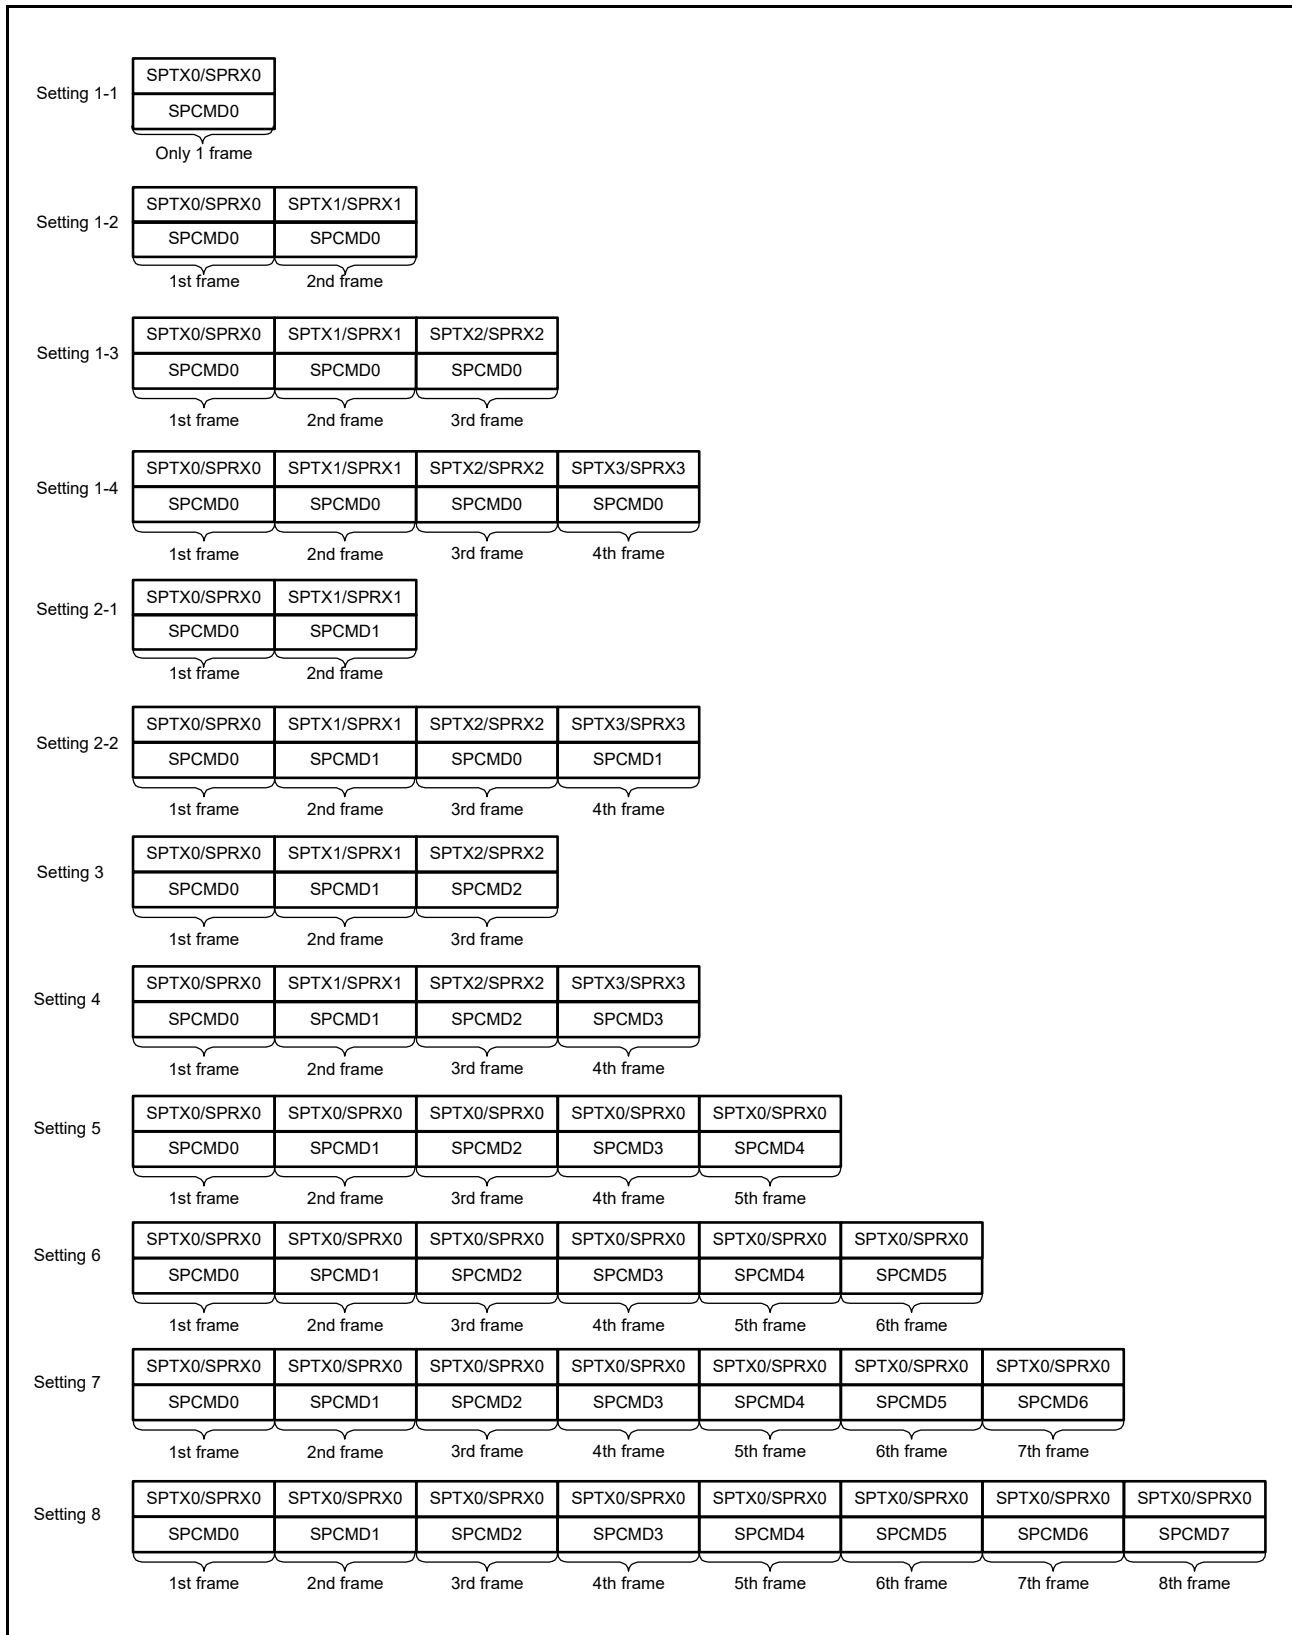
Setting 1-1

| SPTX0/SPRX0 |
|---|
| SPCMD0 |

Only 1 frame

Setting 1-2

| SPTX0/SPRX0 | SPTX1/SPRX1 |
|---|---|
| SPCMD0 | SPCMD0 |

1st frame 2nd frame

Setting 1-3

| SPTX0/SPRX0 | SPTX1/SPRX1 | SPTX2/SPRX2 |
|---|---|---|
| SPCMD0 | SPCMD0 | SPCMD0 |

1st frame 2nd frame 3rd frame

Setting 1-4

| SPTX0/SPRX0 | SPTX1/SPRX1 | SPTX2/SPRX2 | SPTX3/SPRX3 |
|---|---|---|---|
| SPCMD0 | SPCMD0 | SPCMD0 | SPCMD0 |

1st frame 2nd frame 3rd frame 4th frame

Setting 2-1

| SPTX0/SPRX0 | SPTX1/SPRX1 |
|---|---|
| SPCMD0 | SPCMD1 |

1st frame 2nd frame

Setting 2-2

| SPTX0/SPRX0 | SPTX1/SPRX1 | SPTX2/SPRX2 | SPTX3/SPRX3 |
|---|---|---|---|
| SPCMD0 | SPCMD1 | SPCMD0 | SPCMD1 |

1st frame 2nd frame 3rd frame 4th frame

Setting 3

| SPTX0/SPRX0 | SPTX1/SPRX1 | SPTX2/SPRX2 |
|---|---|---|
| SPCMD0 | SPCMD1 | SPCMD2 |

1st frame 2nd frame 3rd frame

Setting 4

| SPTX0/SPRX0 | SPTX1/SPRX1 | SPTX2/SPRX2 | SPTX3/SPRX3 |
|---|---|---|---|
| SPCMD0 | SPCMD1 | SPCMD2 | SPCMD3 |

1st frame 2nd frame 3rd frame 4th frame

Setting 5

| SPTX0/SPRX0 | SPTX0/SPRX0 | SPTX0/SPRX0 | SPTX0/SPRX0 | SPTX0/SPRX0 |
|---|---|---|---|---|
| SPCMD0 | SPCMD1 | SPCMD2 | SPCMD3 | SPCMD4 |

1st frame 2nd frame 3rd frame 4th frame 5th frame

Setting 6

| SPTX0/SPRX0 | SPTX0/SPRX0 | SPTX0/SPRX0 | SPTX0/SPRX0 | SPTX0/SPRX0 | SPTX0/SPRX0 |
|---|---|---|---|---|---|
| SPCMD0 | SPCMD1 | SPCMD2 | SPCMD3 | SPCMD4 | SPCMD5 |

1st frame 2nd frame 3rd frame 4th frame 5th frame 6th frame

Setting 7

| SPTX0/SPRX0 | SPTX0/SPRX0 | SPTX0/SPRX0 | SPTX0/SPRX0 | SPTX0/SPRX0 | SPTX0/SPRX0 | SPTX0/SPRX0 |
|---|---|---|---|---|---|---|
| SPCMD0 | SPCMD1 | SPCMD2 | SPCMD3 | SPCMD4 | SPCMD5 | SPCMD6 |

1st frame 2nd frame 3rd frame 4th frame 5th frame 6th frame 7th frame

Setting 8

| SPTX0/SPRX0 | SPTX0/SPRX0 | SPTX0/SPRX0 | SPTX0/SPRX0 | SPTX0/SPRX0 | SPTX0/SPRX0 | SPTX0/SPRX0 | SPTX0/SPRX0 |
|---|---|---|---|---|---|---|---|
| SPCMD0 | SPCMD1 | SPCMD2 | SPCMD3 | SPCMD4 | SPCMD5 | SPCMD6 | SPCMD7 |

1st frame 2nd frame 3rd frame 4th frame 5th frame 6th frame 7th frame 8th frame